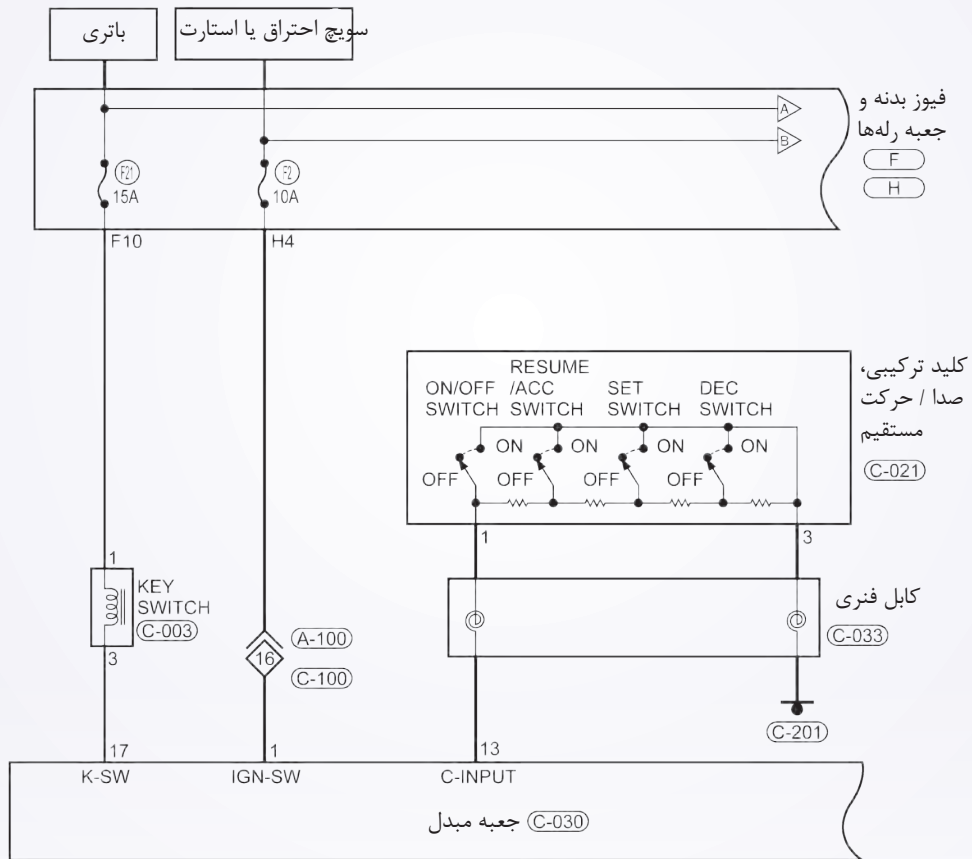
باتری

سویچ احتراق یا استارت

فیوز بدنه و جعبه رله‌ها
F
H

A
B

F21
15A

F2
10A

F10
H4

کلید ترکیبی، صدا / حرکت مستقیم
C-021

ON/OFF SWITCH
RESUME /ACC SWITCH
SET SWITCH
DEC SWITCH

ON
ON
ON
ON
OFF
OFF
OFF
OFF

1
3

1
KEY SWITCH
C-003
3

16
A-100
C-100

کابل فنری
C-033

C-201

17
1
13
K-SW
IGN-SW
C-INPUT

C-030 جعبه مبدل